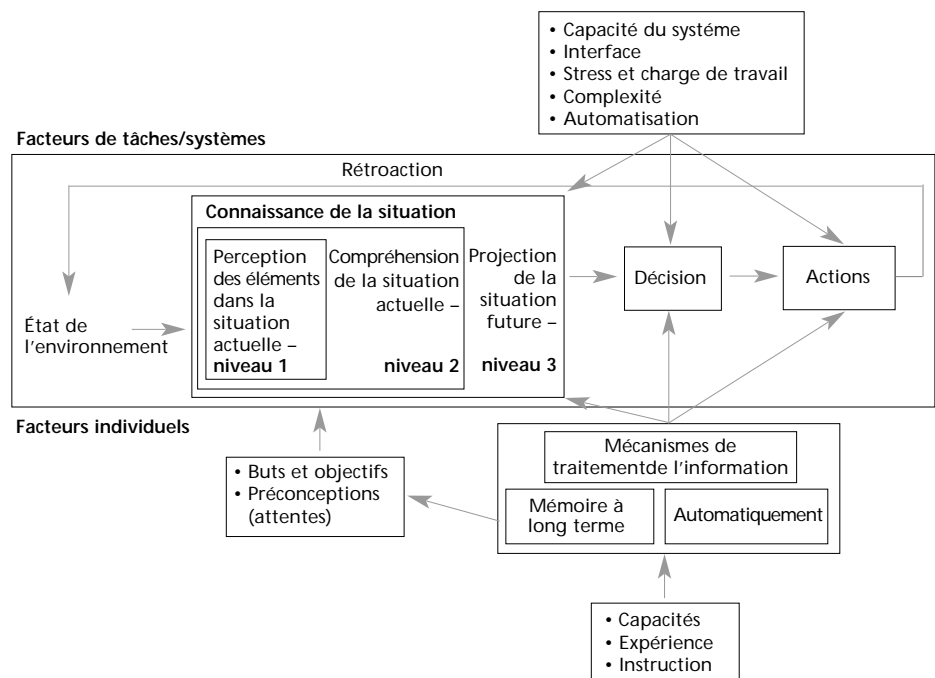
• Capacité du systéme
• Interface
• Stress et charge de travail
• Complexité
• Automatisation

Facteurs de tâches/systèmes

Rétroaction

Connaissance de la situation

Perception des éléments dans la situation actuelle – niveau 1

Compréhension de la situation actuelle – niveau 2

Projection de la situation future – niveau 3

Décision

Actions

État de l'environnement

Facteurs individuels

• Buts et objectifs
• Préconceptions (attentes)

Mécanismes de traitementde l'information

Mémoire à long terme

Automatiquement

• Capacités
• Expérience
• Instruction